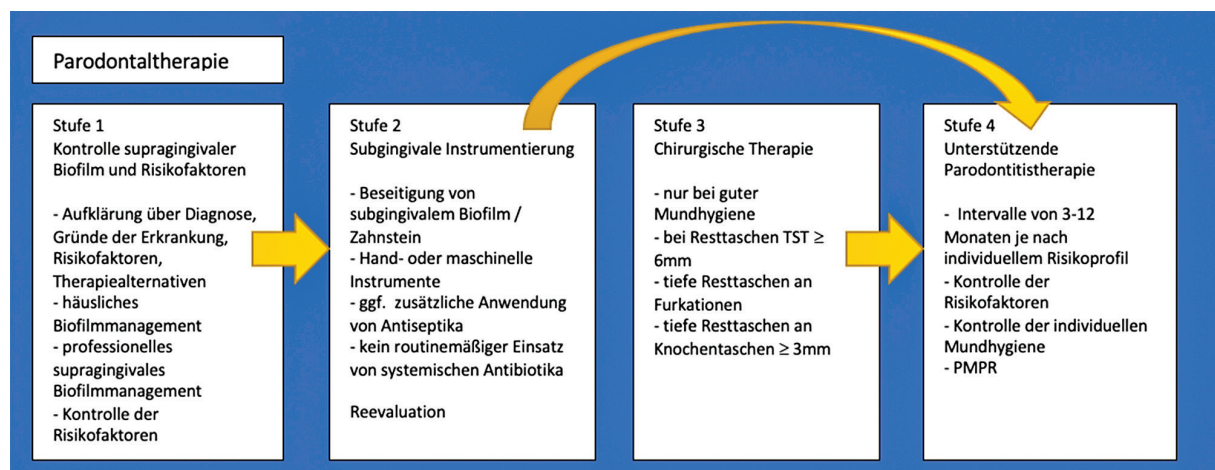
Parodontaltherapie

Stufe 1
Kontrolle supragingivaler Biofilm und Risikofaktoren

- Aufklärung über Diagnose, Gründe der Erkrankung, Risikofaktoren, Therapiealternativen
- häusliches Biofilmmanagement
- professionelles supragingivales Biofilmmanagement
- Kontrolle der Risikofaktoren

Stufe 2
Subgingivale Instrumentierung

- Beseitigung von subgingivalem Biofilm / Zahnstein
- Hand- oder maschinelle Instrumente
- ggf. zusätzliche Anwendung von Antiseptika
- kein routinemäßiger Einsatz von systemischen Antibiotika

Reevaluation

Stufe 3
Chirurgische Therapie

- nur bei guter Mundhygiene
- bei Resttaschen TST $\geq$ 6mm
- tiefe Resttaschen an Furkationen
- tiefe Resttaschen an Knochentaschen $\geq$ 3mm

Stufe 4
Unterstützende Parodontitistherapie

- Intervalle von 3-12 Monaten je nach individuellem Risikoprofil
- Kontrolle der Risikofaktoren
- Kontrolle der individuellen Mundhygiene
- PMPR